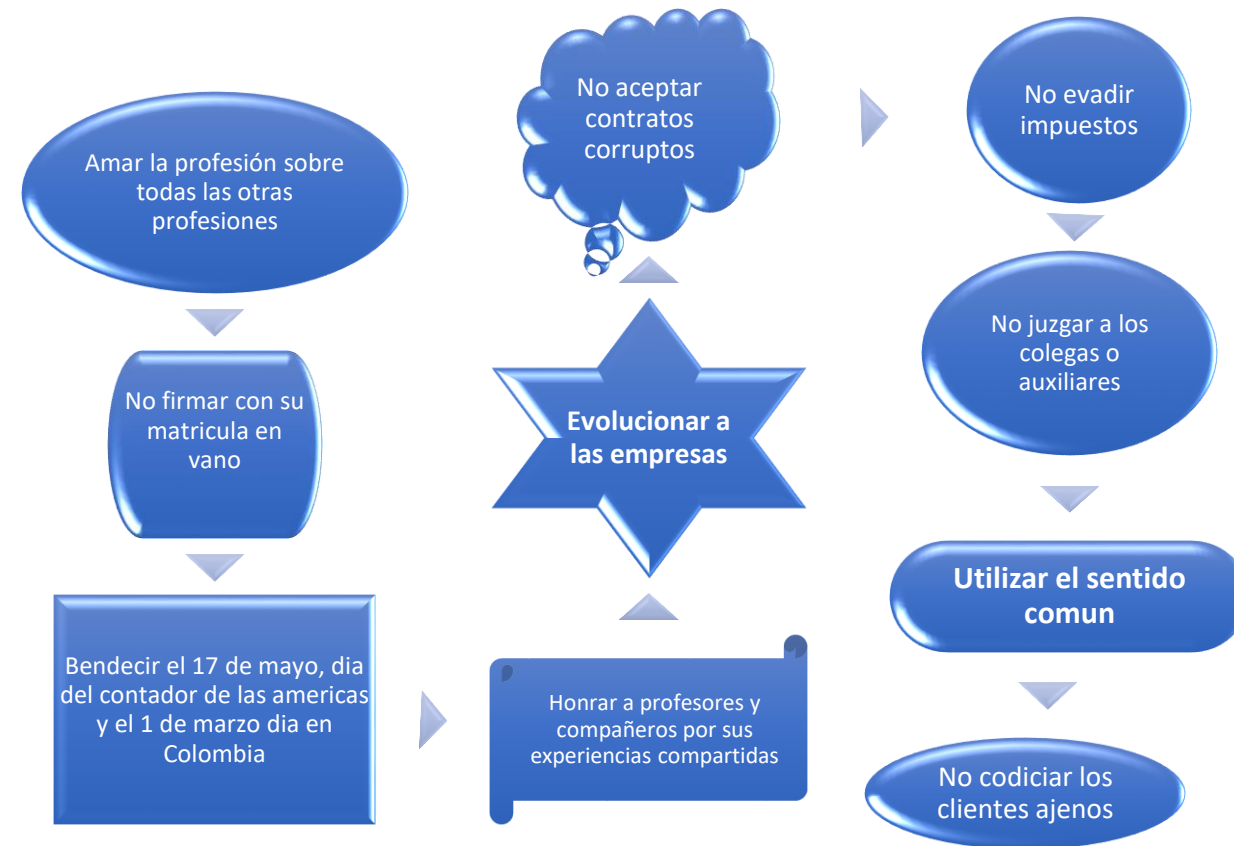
Amar la profesión sobre todas las otras profesiones

No firmar con su matricula en vano

Bendecir el 17 de mayo, dia del contador de las americas y el 1 de marzo dia en Colombia

Honrar a profesores y compañeros por sus experiencias compartidas

Evolucionar a las empresas

No aceptar contratos corruptos

No evadir impuestos

No juzgar a los colegas o auxiliares

Utilizar el sentido comun

No codiciar los clientes ajenos